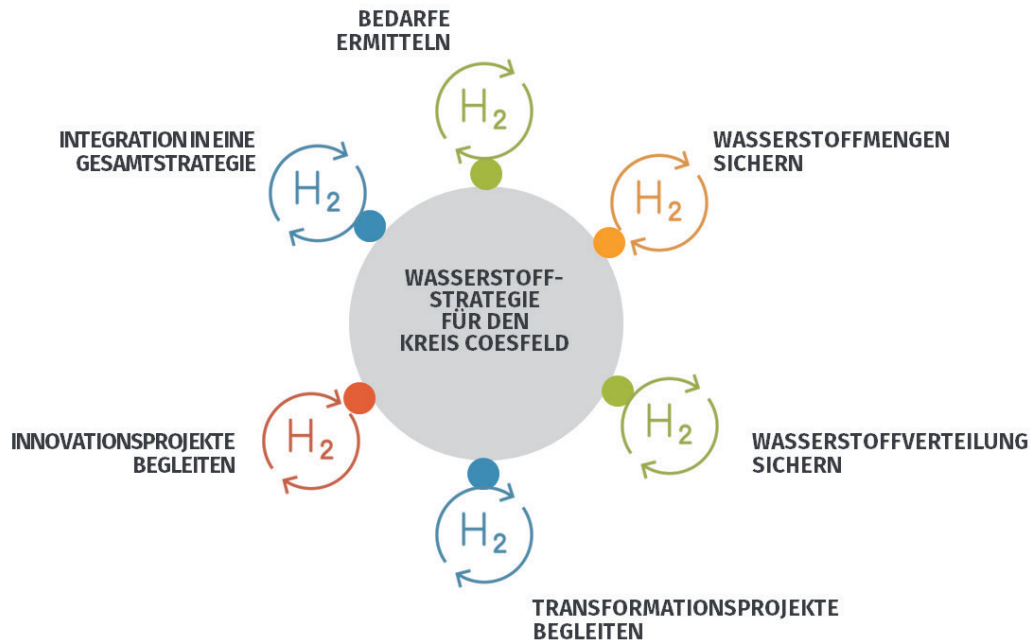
BEDARFE ERMITTELN

$H_2$

INTEGRATION IN EINE GESAMTSTRATEGIE

$H_2$

WASSERSTOFFMENGEN SICHERN

$H_2$

WASSERSTOFF-STRATEGIE FÜR DEN KREIS COESFELD

INNOVATIONSPROJEKTE BEGLEITEN

$H_2$

WASSERSTOFFVERTEILUNG SICHERN

$H_2$

$H_2$

TRANSFORMATIONSPROJEKTE BEGLEITEN